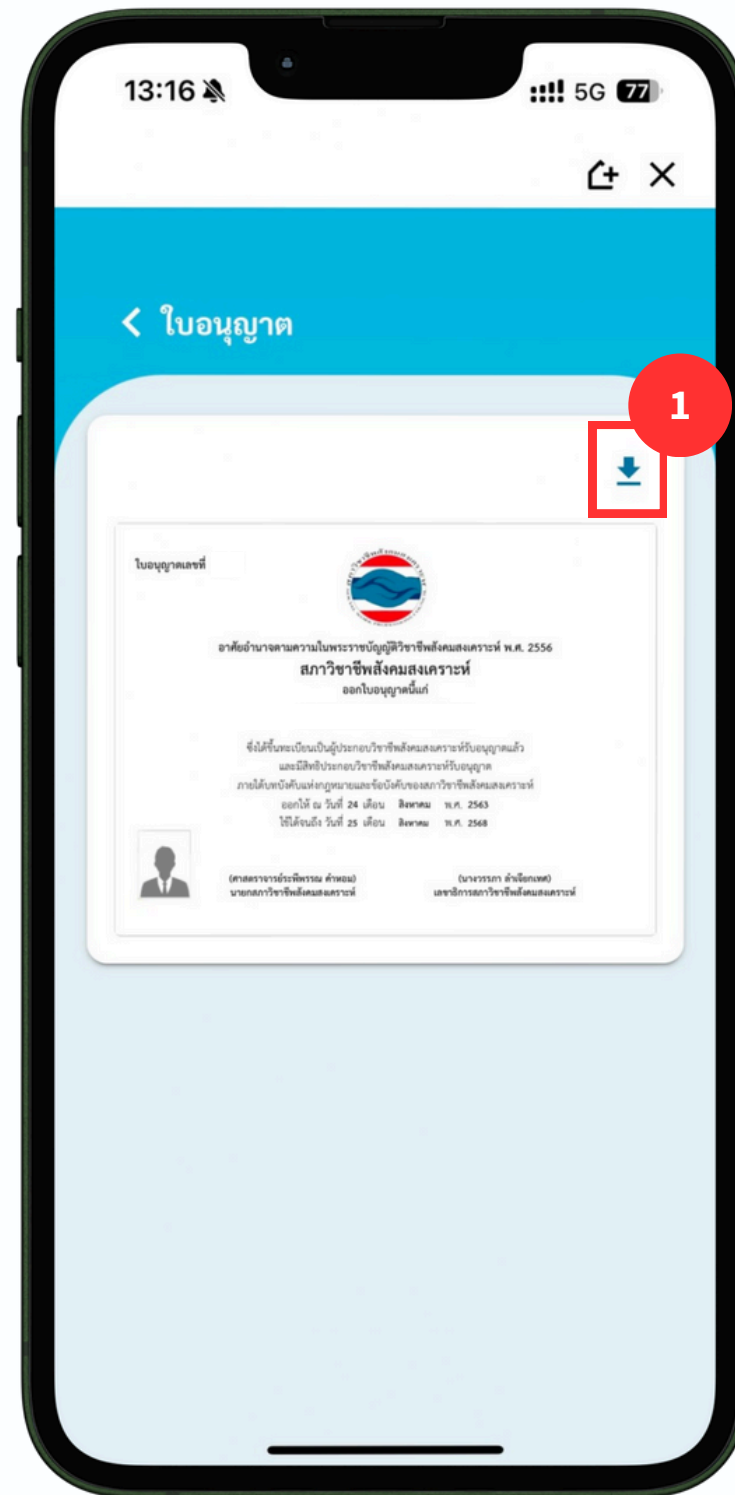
13:16

5G 77

< ใบอนุญาต

1

ใบอนุญาตเลขที่

อาศัยอำนาจตามความในพระราชบัญญัติวิชาชีพสังคมสงเคราะห์ พ.ศ. 2556
สภาวิชาชีพสังคมสงเคราะห์
ออกใบอนุญาตนี้แก่

ซึ่งได้ขึ้นทะเบียนเป็นผู้ประกอบวิชาชีพสังคมสงเคราะห์รับอนุญาตแล้ว
และมีสิทธิประกอบวิชาชีพสังคมสงเคราะห์รับอนุญาต
ภายใต้บทบังคับแห่งกฎหมายและข้อบังคับของสภาวิชาชีพสังคมสงเคราะห์
ออกให้ ณ วันที่ 24 เดือน สิงหาคม พ.ศ. 2563
ใช้ได้จนถึง วันที่ 25 เดือน สิงหาคม พ.ศ. 2568

(ศาสตราจารย์ระพีพรรณ คำหอม)
นายกสภาวิชาชีพสังคมสงเคราะห์

(นางวรรภา ลำเจียกเทศ)
เลขาธิการสภาวิชาชีพสังคมสงเคราะห์